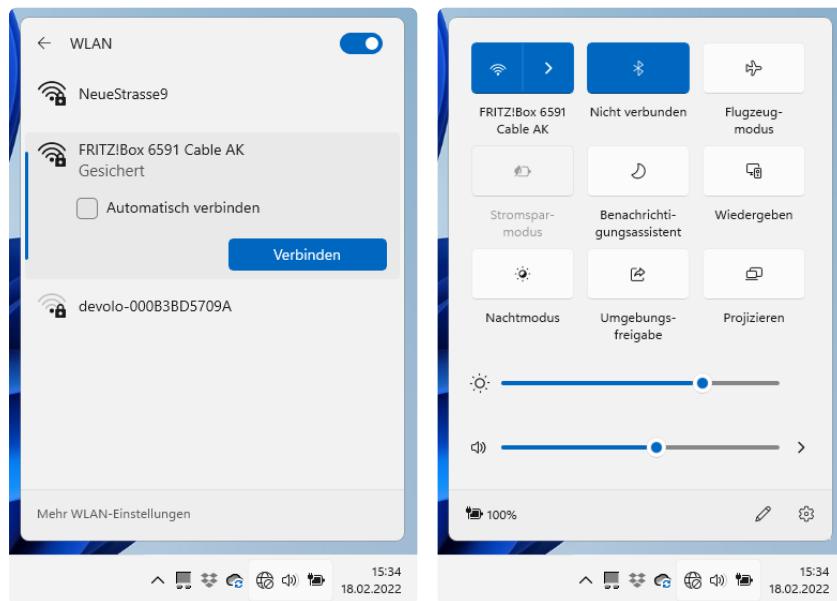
← WLAN

NeueStrasse9

FRITZ!Box 6591 Cable AK
Gesichert

Automatisch verbinden

Verbinden

devolo-000B3BD5709A

Mehr WLAN-Einstellungen

15:34
18.02.2022

FRITZ!Box 6591 Cable AK

Nicht verbunden

Flugzeugmodus

Stromsparmodus

Benachrichtigungsassistent

Wiedergeben

Nachtmodus

Umgebungsfreigabe

Projizieren

100%

15:34
18.02.2022